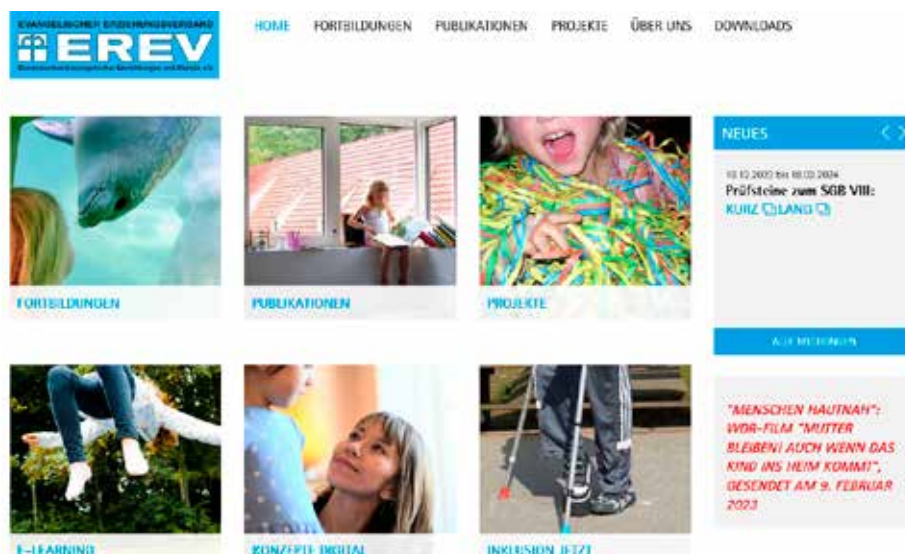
EVANGELISCHER ERZIEHUNGSVERBAND
EREV
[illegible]

HOME FORTBILDUNGEN PUBLIKATIONEN PROJEKTE ÜBER UNS DOWNLOADS

FORTBILDUNGEN

PUBLIKATIONEN

PROJEKTE

NEUES

10.12.2023 bis 08.03.2024
Prüfsteine zum SGB VIII:
KURZ LANG

ALLE MELDUNGEN

"MENSCHEN HAUTNAH": WDR-FILM "MUTTER BLEIBEN! AUCH WENN DAS KIND INS HEIM KOMMT", GESENDET AM 9. FEBRUAR 2023

E-LEARNING

KONZEPTE DIGITAL

INKLUSION JETZT